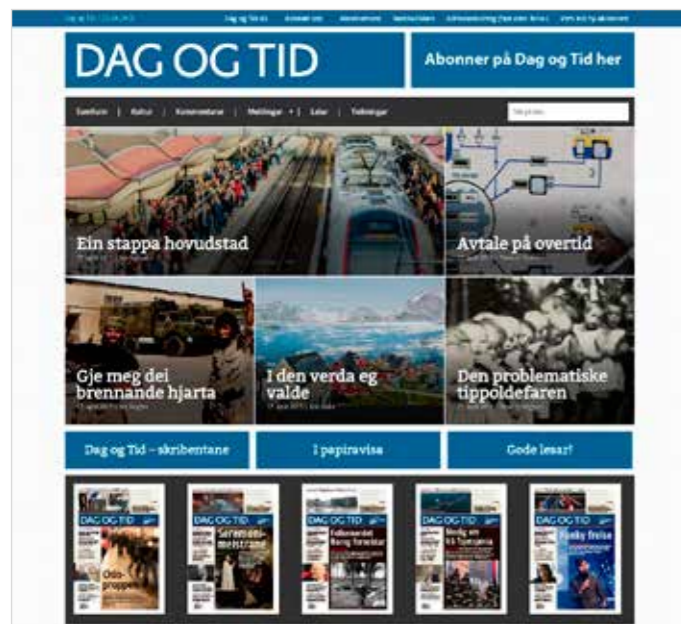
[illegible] Dag og Tid i dag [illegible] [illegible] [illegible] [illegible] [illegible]

DAG OG TID

Abonner på Dag og Tid her

Samfunn | Kultur | Kommentarar | Meiningar | Leiar | Teikningar

Søk på nett

Ein stappa hovudstad

Avtale på overtid

Gje meg dei brennande hjarta

I den verda eg valde

Den problematiske tippoldefaren

Dag og Tid – skribentane

I papiravisa

Gode lesar!

DAG OG TID

DAG OG TID

DAG OG TID

DAG OG TID

DAG OG TID